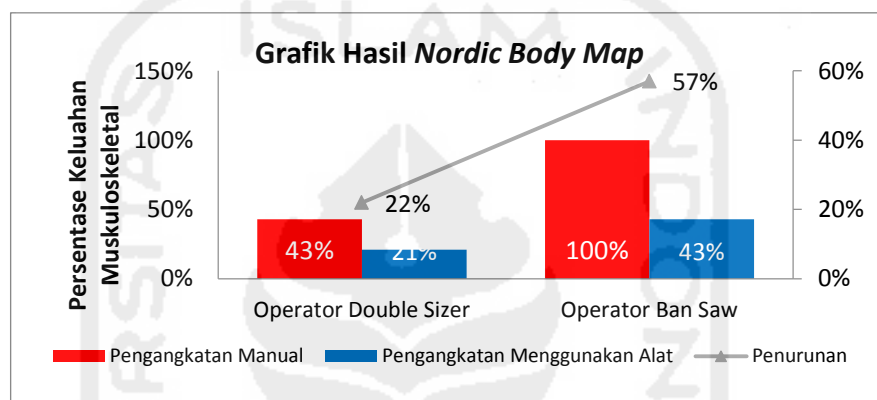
Grafik Hasil *Nordic Body Map*

Persentase Keluahan Muskuloskeletal

150%
100%
50%
0%

60%
40%
20%
0%

43%
21%
22%
100%
43%
57%

Operator Double Sizer
Operator Ban Saw

Pengangkatan Manual
Pengangkatan Menggunakan Alat
Penurunan